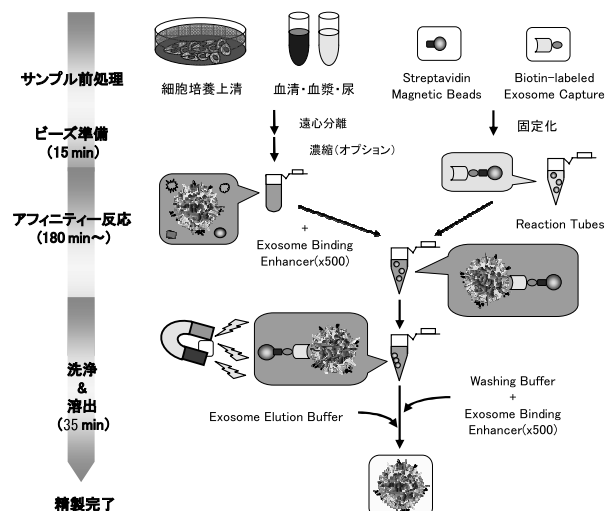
サンプル前処理

細胞培養上清

血清・血漿・尿

Streptavidin Magnetic Beads

Biotin-labeled Exosome Capture

ビーズ準備
(15 min)

遠心分離

濃縮(オプション)

固定化

アフィニティー反応
(180 min～)

+
Exosome Binding Enhancer(x500)

Reaction Tubes

洗浄
&
溶出
(35 min)

Washing Buffer
+
Exosome Binding Enhancer(x500)

Exosome Elution Buffer

精製完了